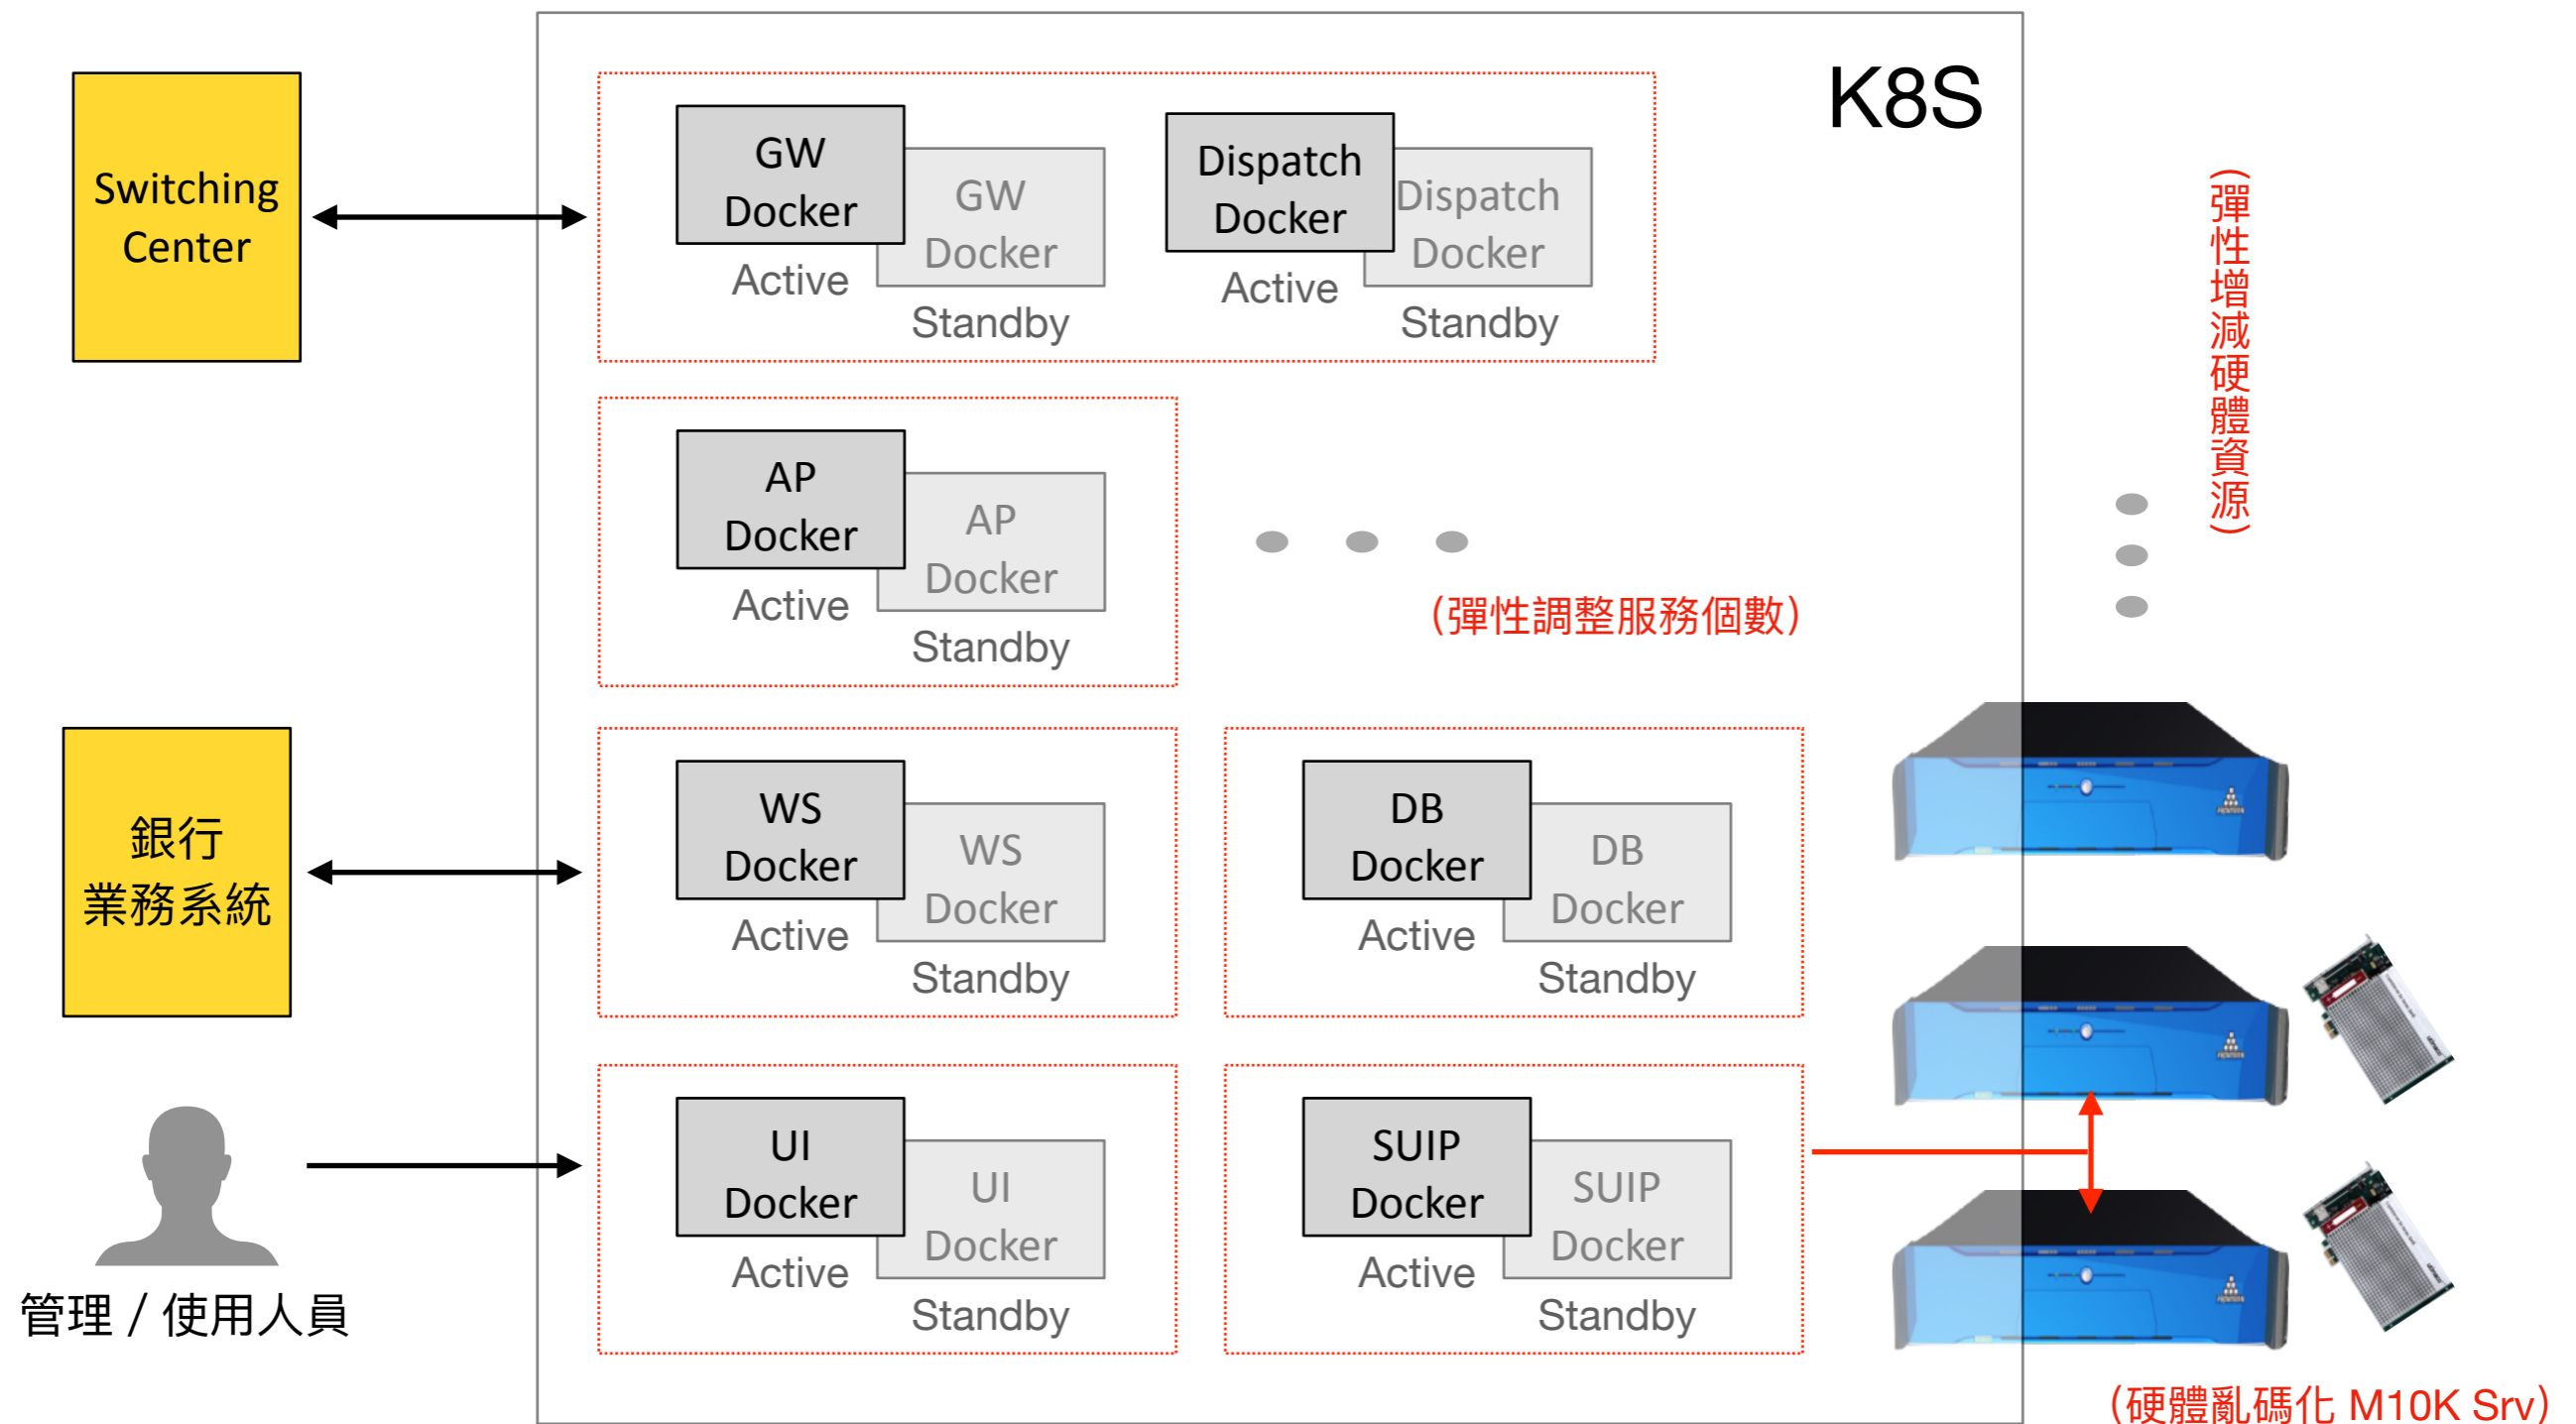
Switching Center

K8S

GW Docker
Active

GW Docker
Standby

Dispatch Docker
Active

Dispatch Docker
Standby

(彈性增減硬體資源)

AP Docker
Active

AP Docker
Standby

(彈性調整服務個數)

銀行業務系統

WS Docker
Active

WS Docker
Standby

DB Docker
Active

DB Docker
Standby

UI Docker
Active

UI Docker
Standby

SUIP Docker
Active

SUIP Docker
Standby

管理 / 使用人員

(硬體亂碼化 M10K Srv)